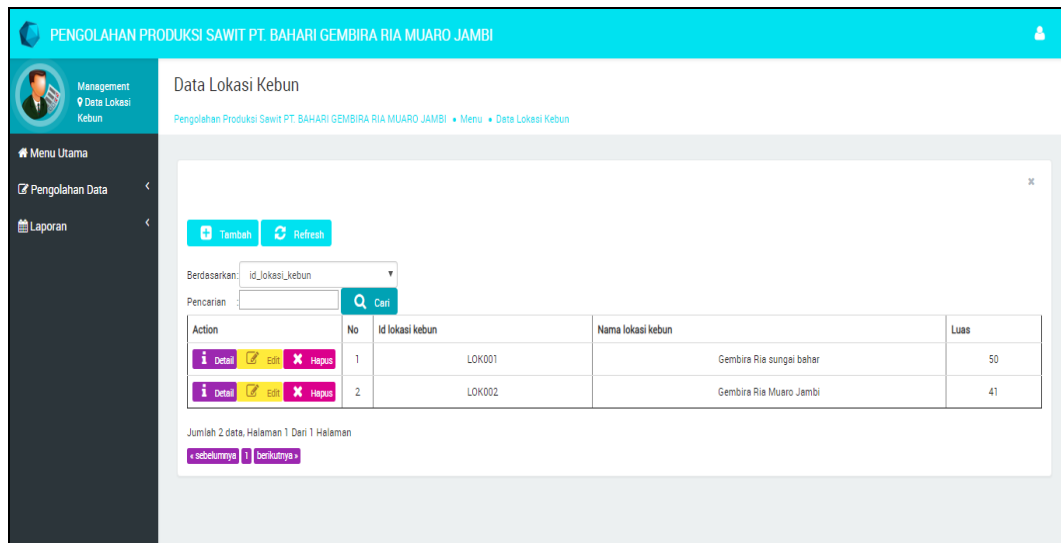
PENGOLAHAN PRODUKSI SAWIT PT. BAHARI GEMBIRA RIA MUARO JAMBI

Management
Data Lokasi Kebun

Menu Utama
Pengolahan Data
Laporan

Data Lokasi Kebun

Pengolahan Produksi Sawit PT. BAHARI GEMBIRA RIA MUARO JAMBI • Menu • Data Lokasi Kebun

×

Tambah Refresh

Berdasarkan: id_lokasi_kebun
Pencarian : Cari

| Action | No | Id lokasi kebun | Nama lokasi kebun | Luas |
|---|---|---|---|---|
| Detail Edit Hapus | 1 | LOK001 | Gembira Ria sungai bahar | 50 |
| Detail Edit Hapus | 2 | LOK002 | Gembira Ria Muaro Jambi | 41 |

Jumlah 2 data, Halaman 1 Dari 1 Halaman
« sebelumnya 1 berikutnya »